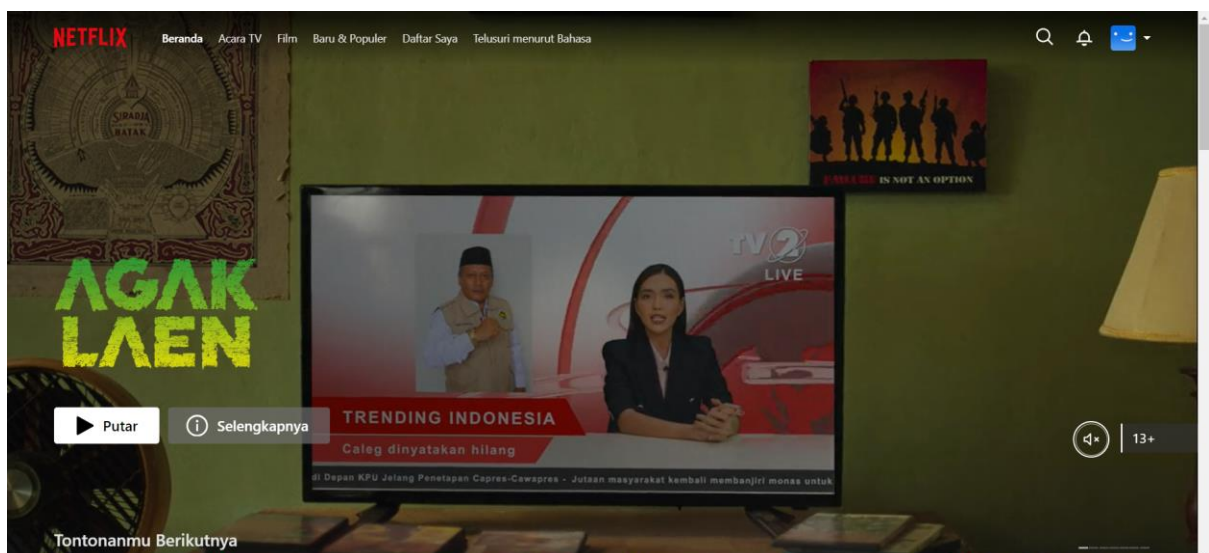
NETFLIX Beranda Acara TV Film Baru & Populer Daftar Saya Telusuri menurut Bahasa

SIRADJA BATAK

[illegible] IS NOT AN OPTION

AGAK LAEN

TV2 LIVE

TRENDING INDONESIA

Caleg dinyatakan hilang

di Depan KPU Jelang Penetapan Capres-Cawapres - Jutaan masyarakat kembali membanjiri monas untuk

Putar

Selengkapnya

13+

Tontonanmu Berikutnya